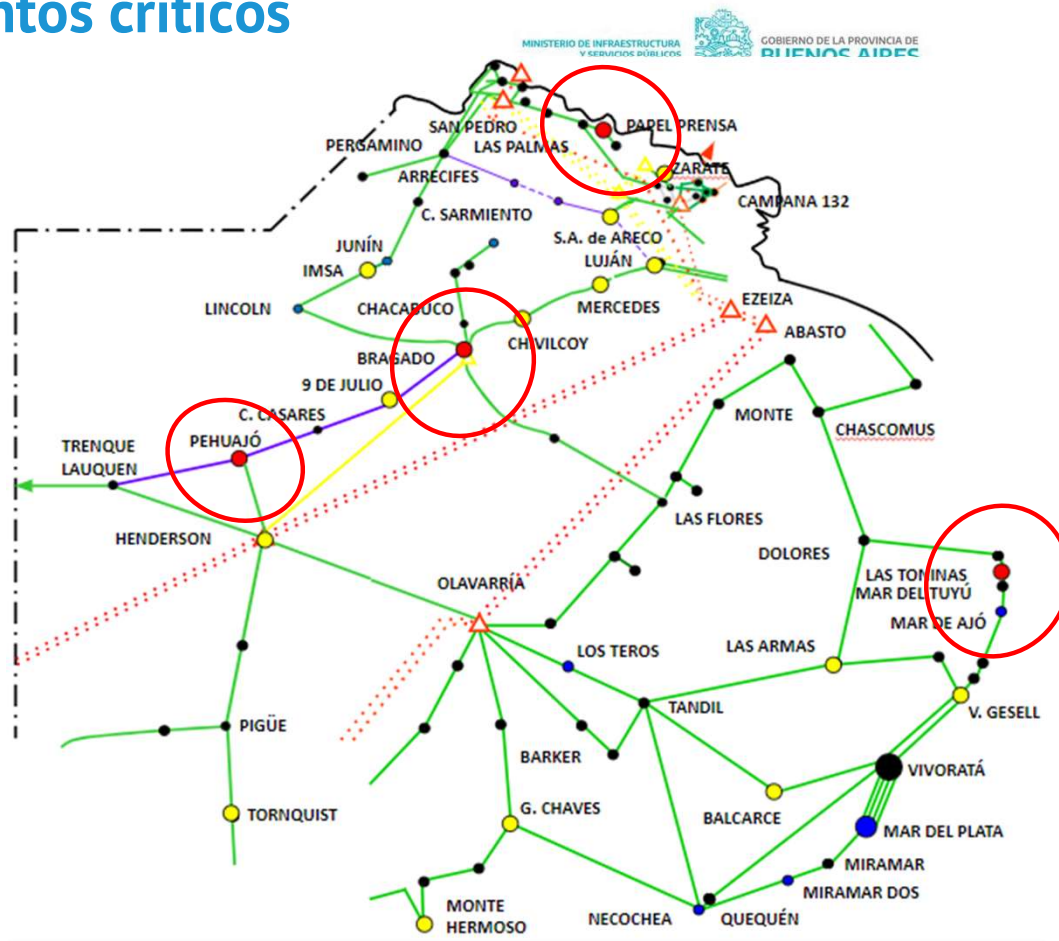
ntos críticos

MINISTERIO DE INFRAESTRUCTURA Y SERVICIOS PÚBLICOS

GOBIERNO DE LA PROVINCIA DE BUENOS AIRES

SAN PEDRO
PAPEL PRENSA
PERGAMINO
LAS PALMAS
ZARATE
ARRECIFES
CAMPANA 132
C. SARMIENTO
S.A. de ARECO
JUNÍN
LUJÁN
IMSA
MERCEDES
EZEIZA
LINCOLN
CHACABUCO
ABASTO
CHIVILCOY
BRAGADO
9 DE JULIO
MONTE
C. CASARES
CHASCOMUS
TRENQUE LAUQUEN
PEHUAJÓ
LAS FLORES
HENDERSON
DOLORES
LAS TONINAS
MAR DEL TUYÚ
OLAVARRÍA
MAR DE AJÓ
LOS TEROS
LAS ARMAS
TANDIL
V. GESELL
PIGÜE
BARKER
VIVORATÁ
G. CHAVES
BALCARCE
TORNQUIST
MAR DEL PLATA
MIRAMAR
MIRAMAR DOS
MONTE HERMOSO
NECOCHEA
QUEQUÉN